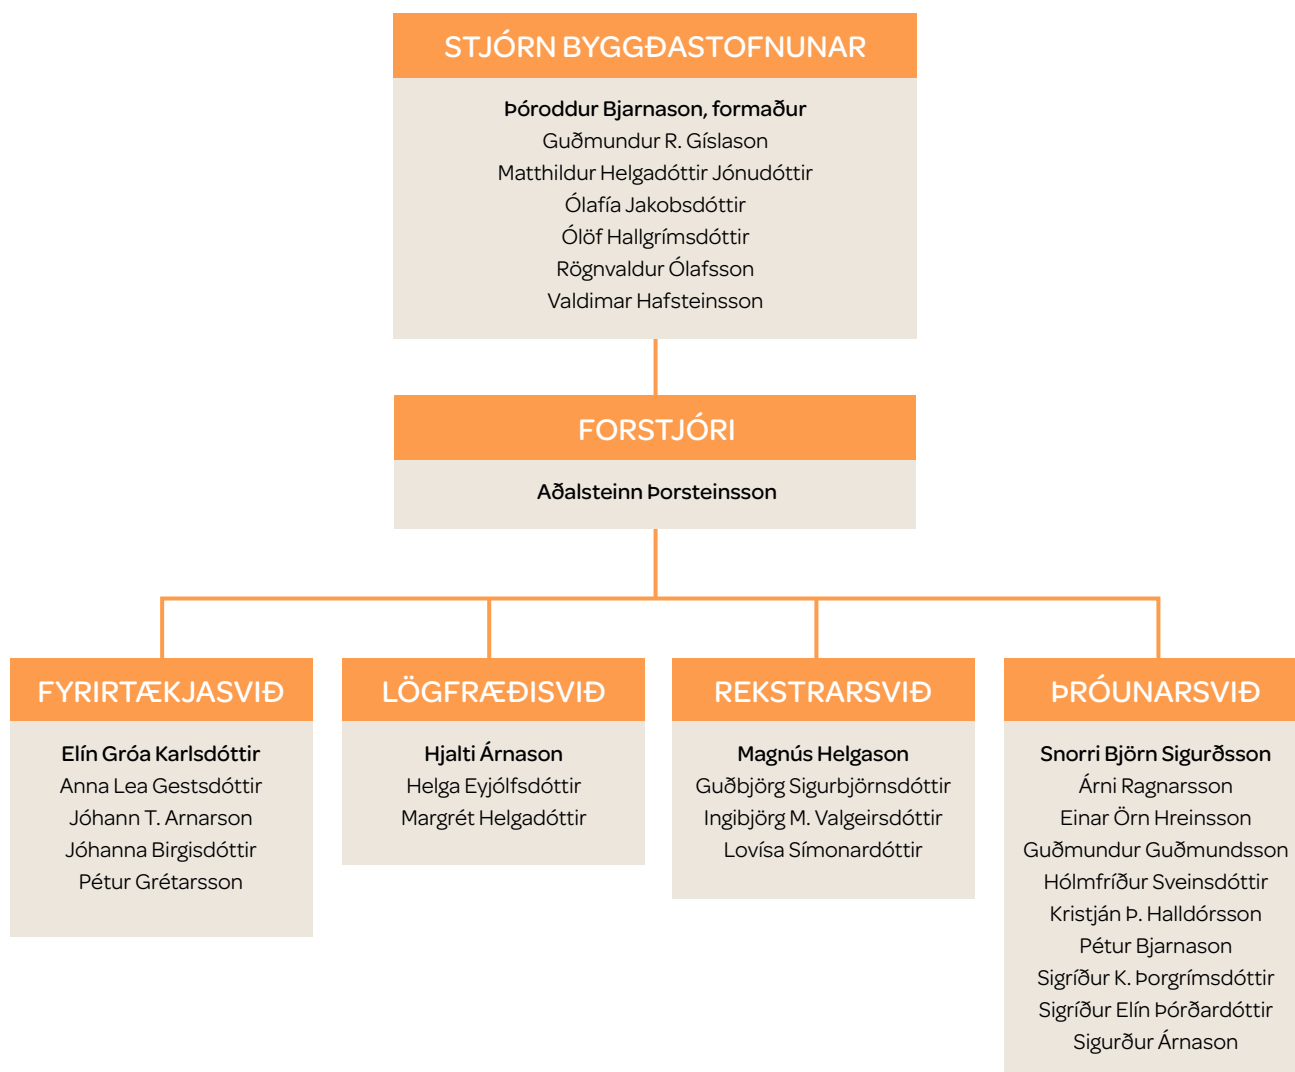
STJÓRN BYGGÐASTOFNUNAR

Þóroddur Bjarnason, formaður
Guðmundur R. Gíslason
Matthildur Helgadóttir Jónudóttir
Ólafía Jakobsdóttir
Ólöf Hallgrímsdóttir
Rögnvaldur Ólafsson
Valdimar Hafsteinsson

FORSTJÓRI

Aðalsteinn Þorsteinsson

FYRIRTÆKJASVIÐ

Elín Gróa Karlsdóttir
Anna Lea Gestsdóttir
Jóhann T. Arnarson
Jóhanna Birgisdóttir
Pétur Grétarsson

LÖGFRÆÐISVIÐ

Hjalti Árnason
Helga Eyjólfsdóttir
Margrét Helgadóttir

REKSTRARSVIÐ

Magnús Helgason
Guðbjörg Sigurbjörnsdóttir
Ingibjörg M. Valgeirsdóttir
Lovísa Símonardóttir

ÞRÓUNARSVIÐ

Snorri Björn Sigurðsson
Árni Ragnarsson
Einar Örn Hreinsson
Guðmundur Guðmundsson
Hólmfríður Sveinsdóttir
Kristján Þ. Halldórsson
Pétur Bjarnason
Sigríður K. Þorgrímsdóttir
Sigríður Elín Þórðardóttir
Sigurður Árnason